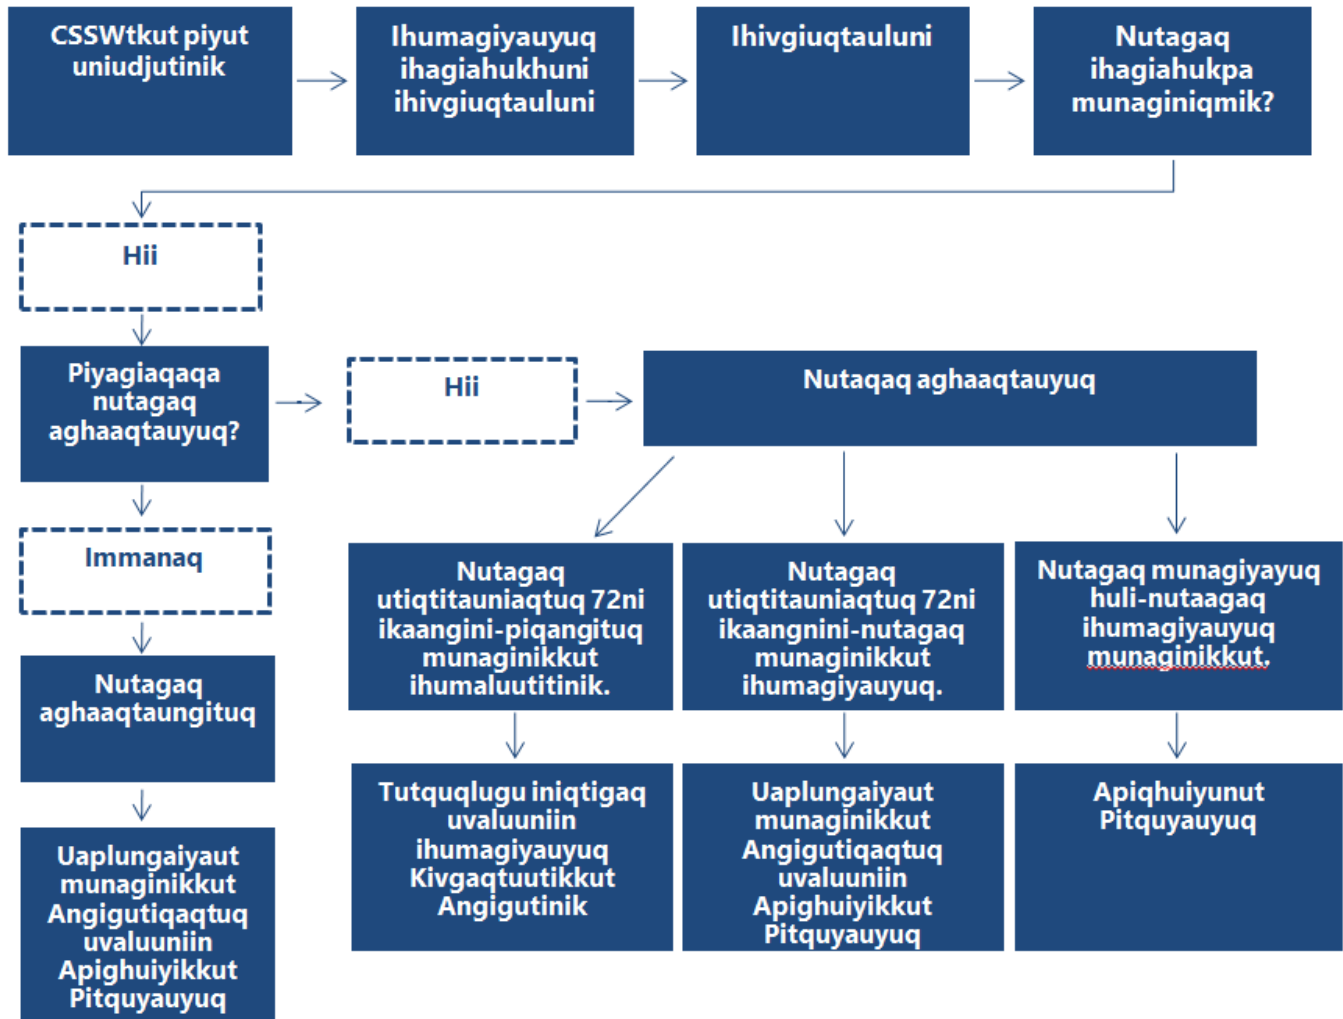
CSSWtkut piyut uniudjutinik

Ihumagiyauyuq ihagiahukhuni ihivgiuqtauluni

Ihivgiuqtauluni

Nutagaq ihagiahukpa munaginiqmik?

Hii

Piyagiaqaqa nutagaq aghaaqtauyuq?

Hii

Nutaqaq aghaaqtauyuq

Immanaq

Nutagaq aghaaqtaungituq

Uaplungaiyaut munaginikkut Angigutiqaqtuq uvaluuniin Apighuiyikkut Pitquyauyuq

Nutagaq utiqtitauniaqtuq 72ni ikaangini-piqangituq munaginikkut ihumaluutitinik.

Nutagaq utiqtitauniaqtuq 72ni ikaangnini-nutagaq munaginikkut ihumagiyauyuq.

Nutagaq munagiyayuq huli-nutaagaq ihumagiyauyuq munaginikkut.

Tutquqlugu iniqtigaq uvaluuniin ihumagiyauyuq Kivgaqtuutikkut Angigutinik

Uaplungaiyaut munaginikkut Angigutiqaqtuq uvaluuniin Apighuiyikkut Pitquyauyuq

Apiqhuiyunut Pitquyauyuq